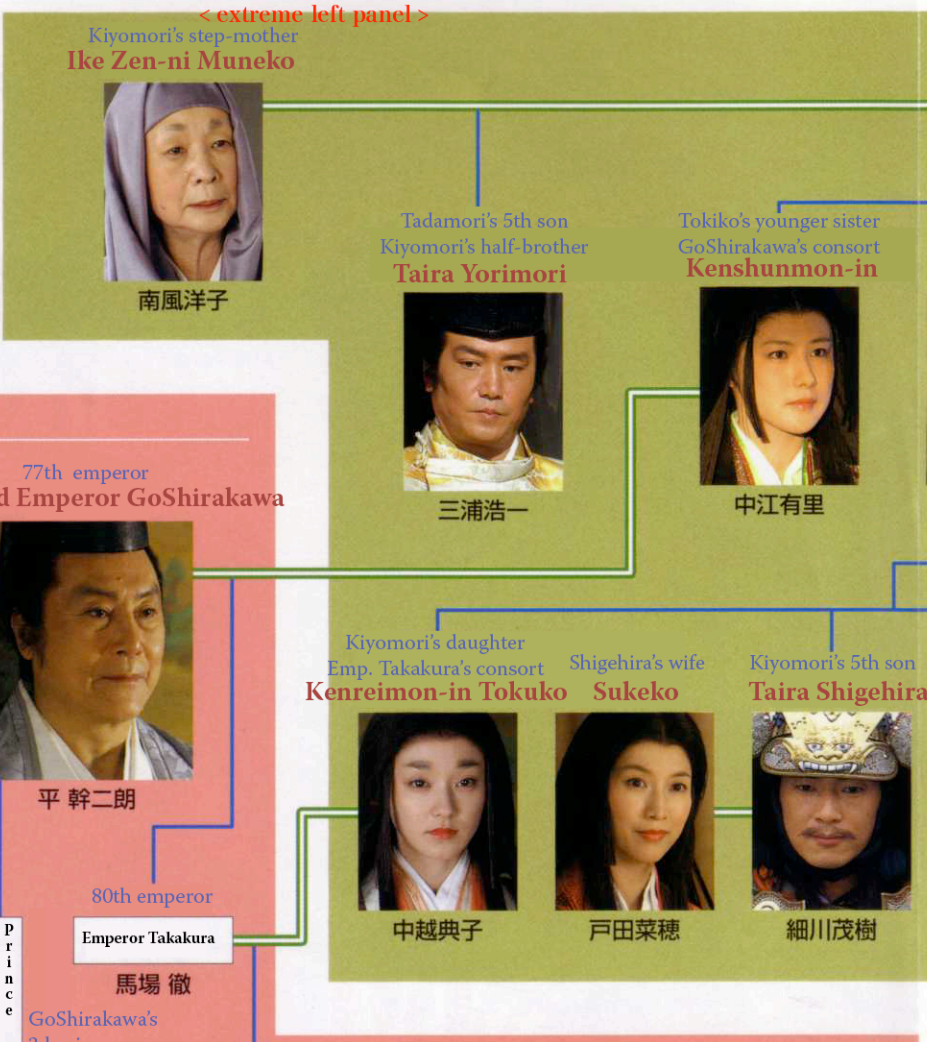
< extreme left panel >

Kiyomori's step-mother
Ike Zen-ni Muneko

南風洋子

Tadamori's 5th son
Kiyomori's half-brother
Taira Yorimori

三浦浩一

Tokiko's younger sister
GoShirakawa's consort
Kenshunmon-in

中江有里

77th emperor
d Emperor GoShirakawa

平 幹二朗

Kiyomori's daughter
Emp. Takakura's consort
Kenreimon-in Tokuko

中越典子

Shigehira's wife
Sukeko

戸田菜穂

Kiyomori's 5th son
Taira Shigehira

細川茂樹

80th emperor
Emperor Takakura

馬場 徹

Prince

GoShirakawa's
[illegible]